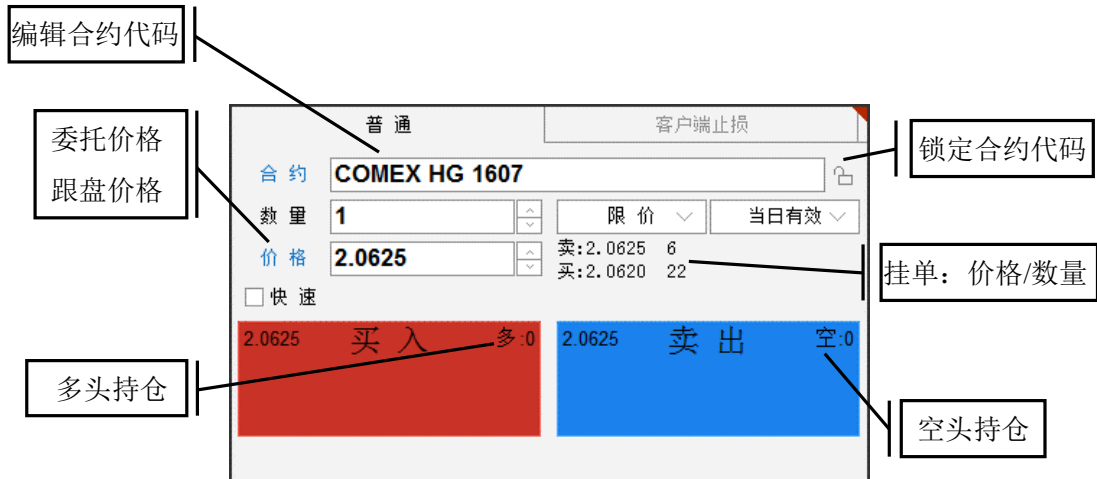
编辑合约代码

委托价格
跟盘价格

普 通

客户端止损

合 约

COMEX HG 1607

锁定合约代码

数 量

1

限 价

当日有效

价 格

2.0625

卖:2.0625 6
买:2.0620 22

挂单：价格/数量

快 速

2.0625

买 入

多:0

2.0625

卖 出

空:0

多头持仓

空头持仓